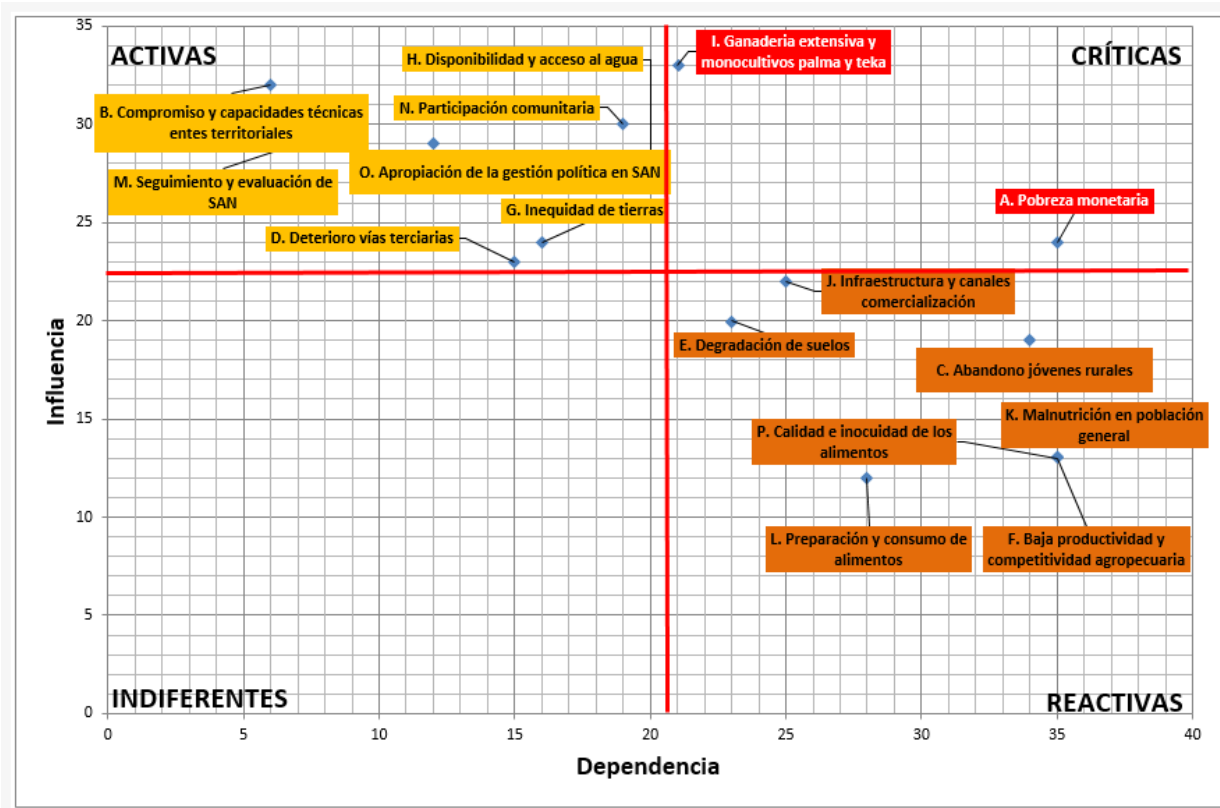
ACTIVAS

CRÍTICAS

INDIFERENTES

REACTIVAS

H. Disponibilidad y acceso al agua

I. Ganaderia extensiva y monocultivos palma y teka

B. Compromiso y capacidades técnicas entes territoriales

N. Participación comunitaria

M. Seguimiento y evaluación de SAN

O. Apropiación de la gestión política en SAN

A. Pobreza monetaria

G. Inequidad de tierras

D. Deterioro vías terciarias

J. Infraestructura y canales comercialización

E. Degradación de suelos

C. Abandono jóvenes rurales

P. Calidad e inocuidad de los alimentos

K. Malnutrición en población general

L. Preparación y consumo de alimentos

F. Baja productividad y competitividad agropecuaria

Influencia

Dependencia

35
30
25
20
15
10
5
0

0 5 10 15 20 25 30 35 40